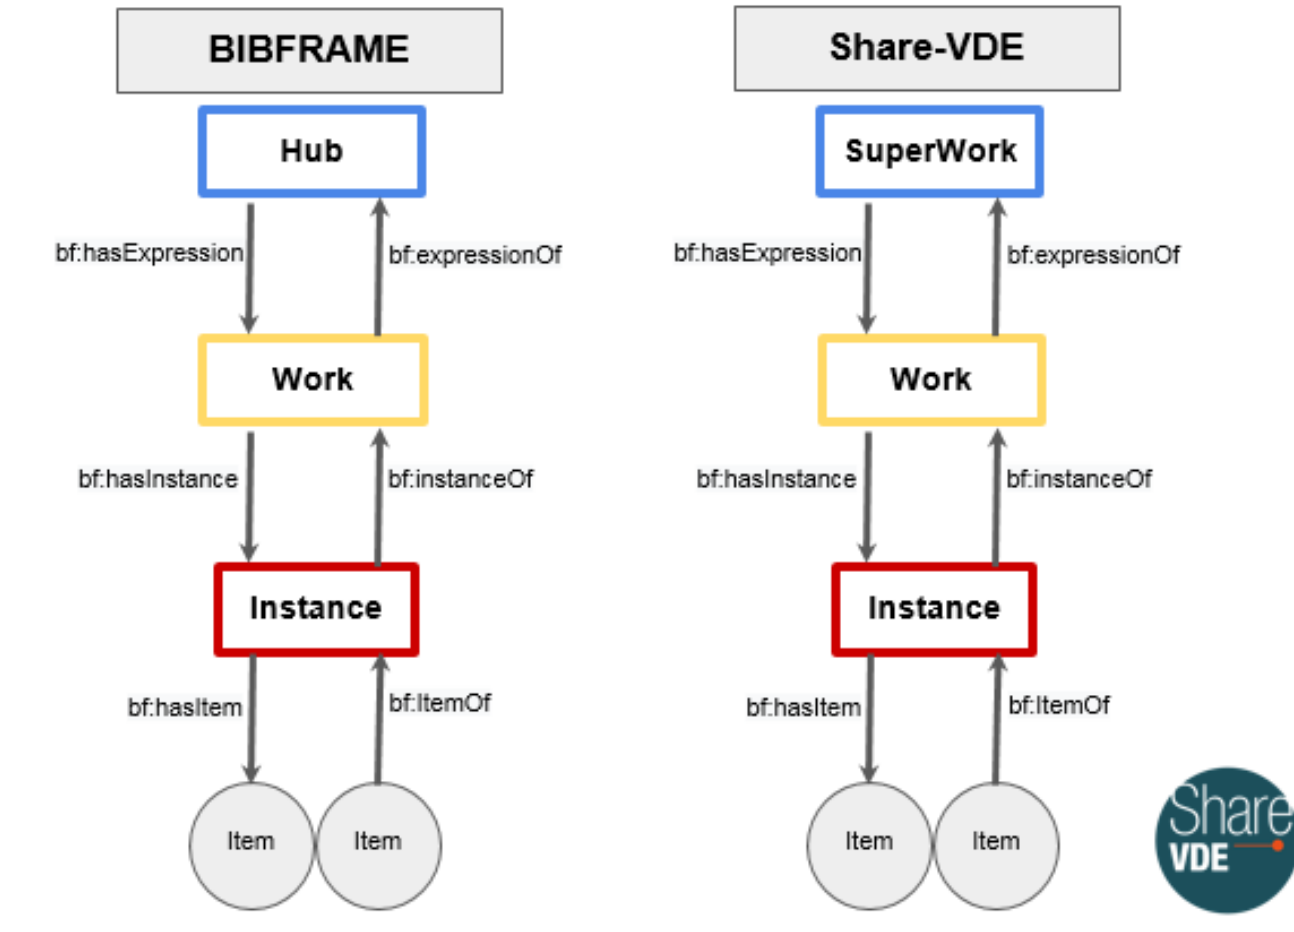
BIBFRAME

Hub

bf:hasExpression

bf:expressionOf

Work

bf:hasInstance

bf:instanceOf

Instance

bf:hasItem

bf:ItemOf

Item

Item

Share-VDE

SuperWork

bf:hasExpression

bf:expressionOf

Work

bf:hasInstance

bf:instanceOf

Instance

bf:hasItem

bf:ItemOf

Item

Item

Share VDE